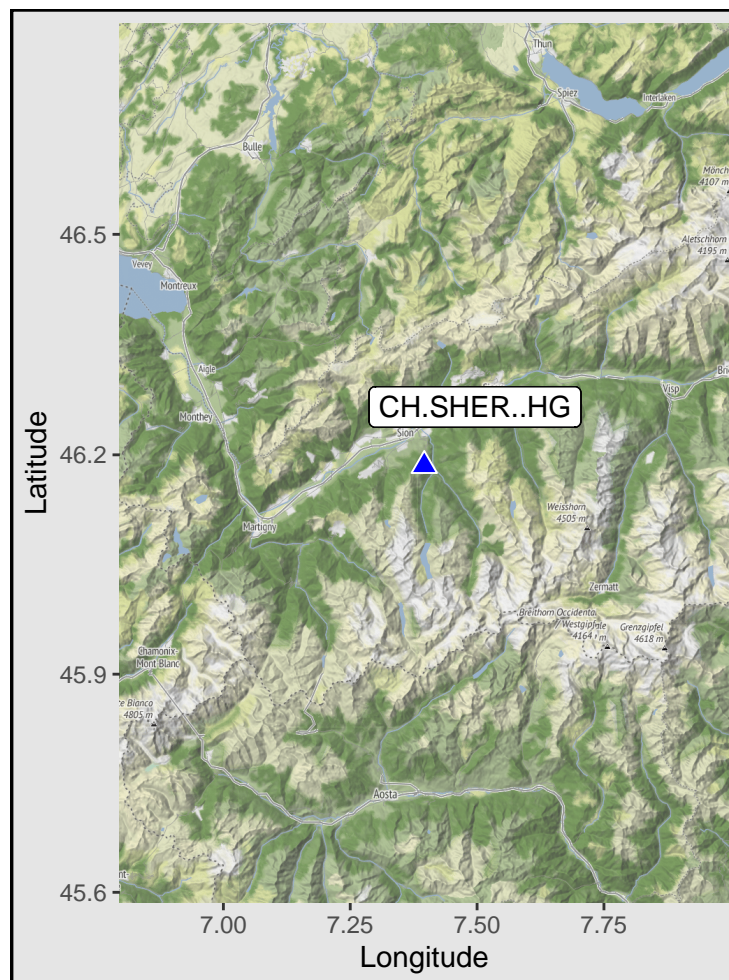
Thun
Spiez
Interlaken
Bulle
Mönch
4107 m
Aletschhorn
4195 m
Vevey
Montreux
Aigle
Monthey
CH.SHER..HG
Sion
Visp
Brig
Martigny
Weisshorn
4505 m
Zermatt
Breithorn Occidental
Westgipfel
4164 m
Grenzgipfel
4618 m
Chamonix-Mont Blanc
te Bianco
4805 m
Aosta
46.5
46.2
45.9
45.6
Latitude
7.00
7.25
7.50
7.75
Longitude